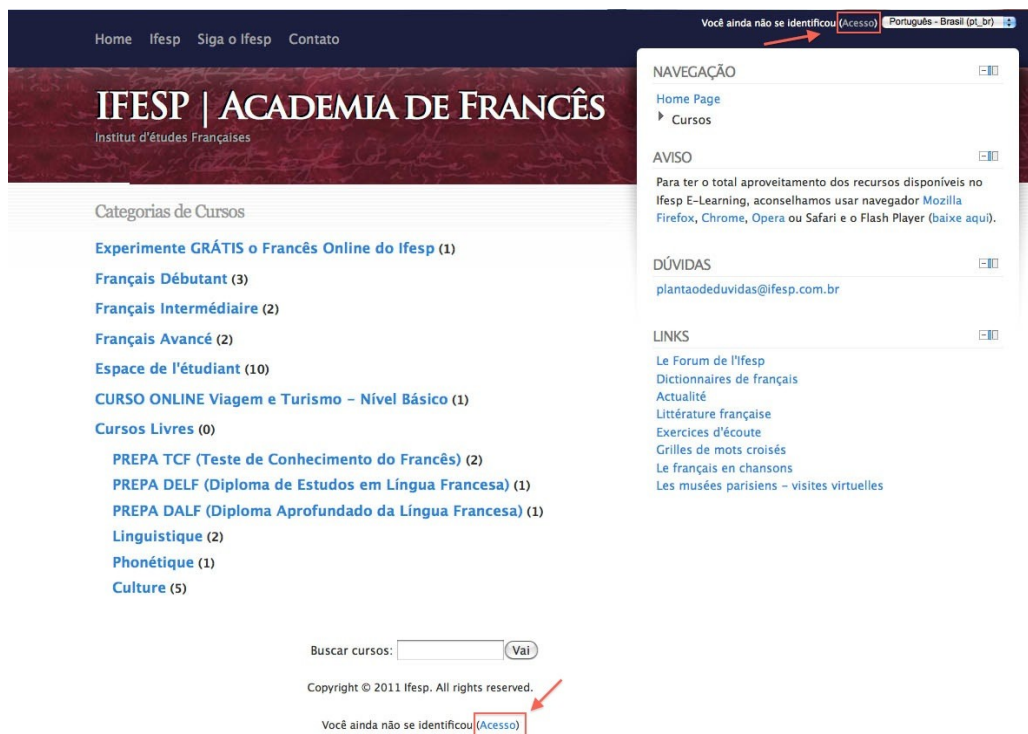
Home Ifesp Siga o Ifesp Contato

Você ainda não se identificou (Acesso) Português - Brasil (pt_br)

IFESP | ACADEMIA DE FRANCÊS
Institut d'études Françaises

Categorias de Cursos

Experimente GRÁTIS o Francês Online do Ifesp (1)

Français Débutant (3)

Français Intermédiaire (2)

Français Avancé (2)

Espace de l'étudiant (10)

CURSO ONLINE Viagem e Turismo - Nível Básico (1)

Cursos Livres (0)

PREPA TCF (Teste de Conhecimento do Francês) (2)

PREPA DELF (Diploma de Estudos em Língua Francesa) (1)

PREPA DALF (Diploma Aprofundado da Língua Francesa) (1)

Linguistique (2)

Phonétique (1)

Culture (5)

NAVEGAÇÃO

Home Page

Cursos

AVISO

Para ter o total aproveitamento dos recursos disponíveis no Ifesp E-Learning, aconselhamos usar navegador Mozilla Firefox, Chrome, Opera ou Safari e o Flash Player (baixe aqui).

DÚVIDAS

plantaodeduvidas@ifesp.com.br

LINKS

Le Forum de l'Ifesp
Dictionnaires de français
Actualité
Littérature française
Exercices d'écoute
Grilles de mots croisés
Le français en chansons
Les musées parisiens - visites virtuelles

Buscar cursos: Vai

Copyright © 2011 Ifesp. All rights reserved.

Você ainda não se identificou (Acesso)